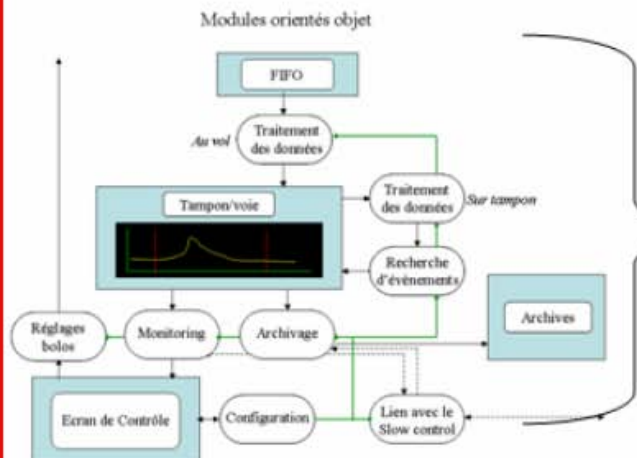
Modules orientés objet

FIFO

Au vol

Traitement des données

Tampon/voie

Traitement des données

Sur tampon

Recherche d'événements

Archives

Réglages bolos

Monitoring

Archivage

Ecran de Contrôle

Configuration

Lien avec le Slow control